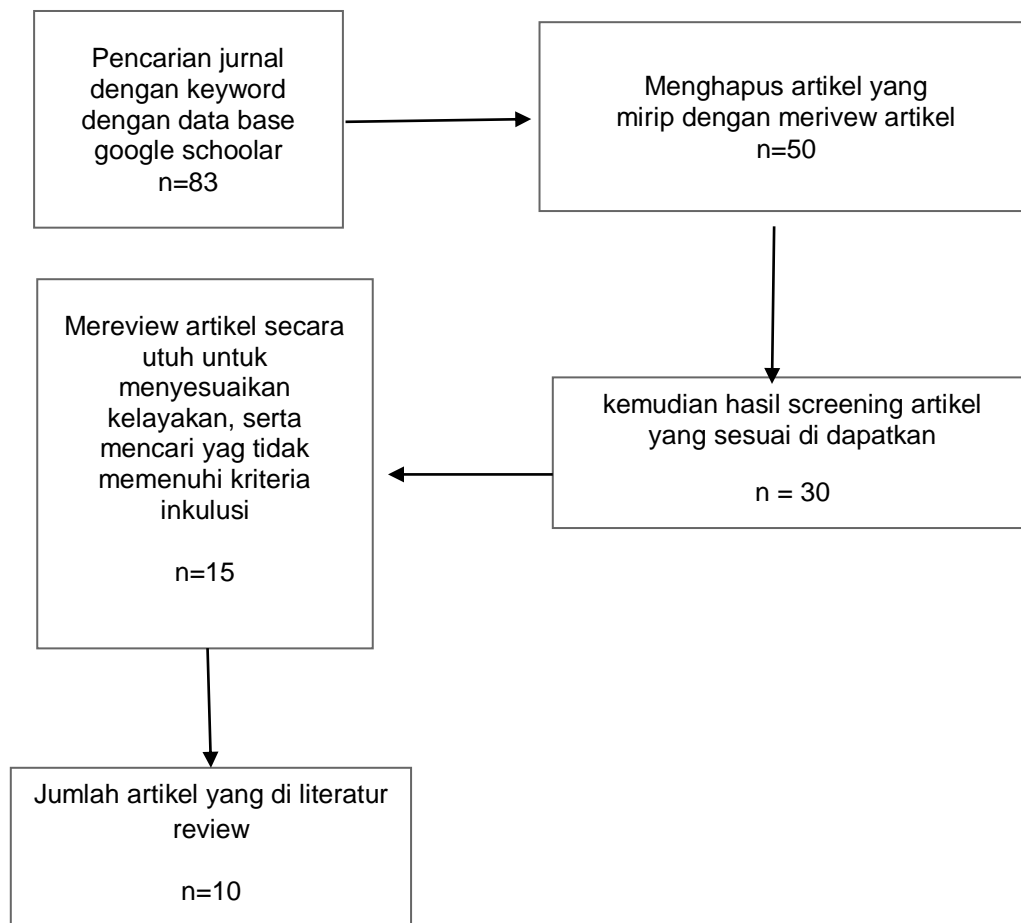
Pencarian jurnal dengan keyword dengan data base google schoolar
n=83

Menghapus artikel yang mirip dengan merivew artikel
n=50

kemudian hasil screening artikel yang sesuai di dapatkan

n = 30

Mereview artikel secara utuh untuk menyesuaikan kelayakan, serta mencari yag tidak memenuhi kriteria inkulusi

n=15

Jumlah artikel yang di literatur review

n=10